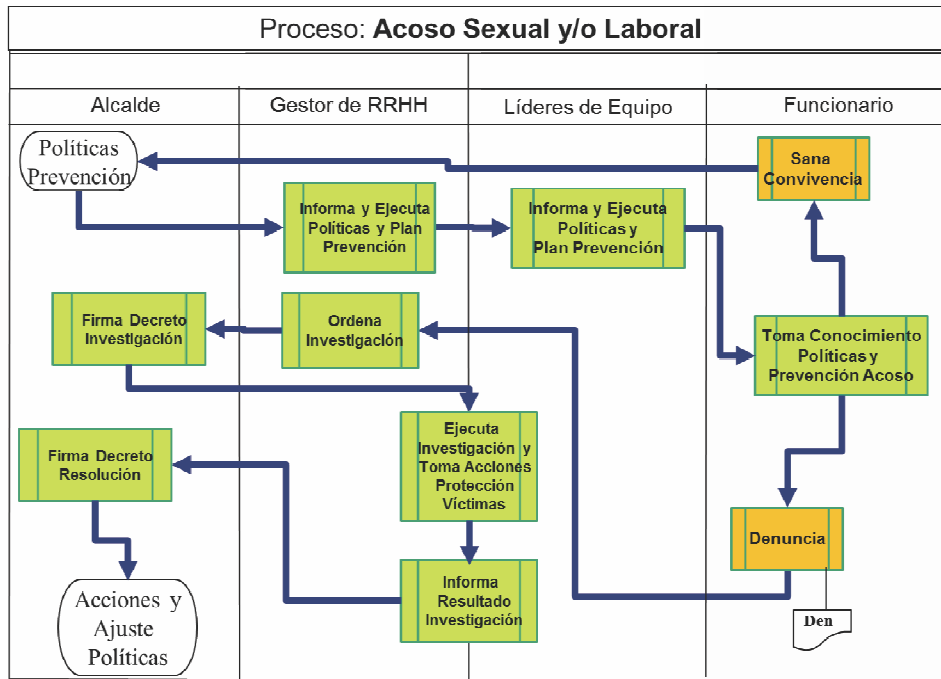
Proceso: **Acoso Sexual y/o Laboral**

| Alcalde | Gestor de RRHH | Líderes de Equipo | Funcionario |
|---|---|---|---|

Políticas Prevención

Sana Convivencia

Informa y Ejecuta Políticas y Plan Prevención

Informa y Ejecuta Políticas y Plan Prevención

Firma Decreto Investigación

Ordena Investigación

Toma Conocimiento Políticas y Prevención Acoso

Ejecuta Investigación y Toma Acciones Protección Víctimas

Firma Decreto Resolución

Denuncia

Informa Resultado Investigación

Den

Acciones y Ajuste Políticas